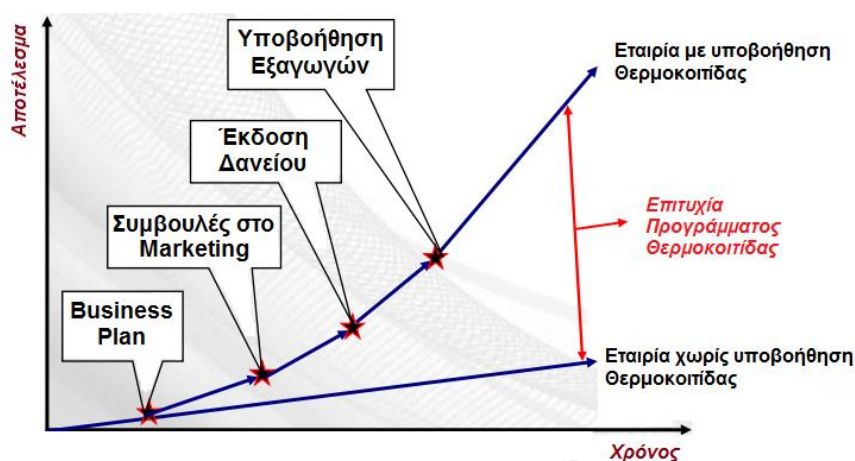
Αποτέλεσμα

Υποβοήθηση Εξαγωγών

Εταιρία με υποβοήθηση Θερμοκοιτίδας

Έκδοση Δανείου

Επιτυχία Προγράμματος Θερμοκοιτίδας

Συμβουλές στο Marketing

Business Plan

Εταιρία χωρίς υποβοήθηση Θερμοκοιτίδας

Χρόνος